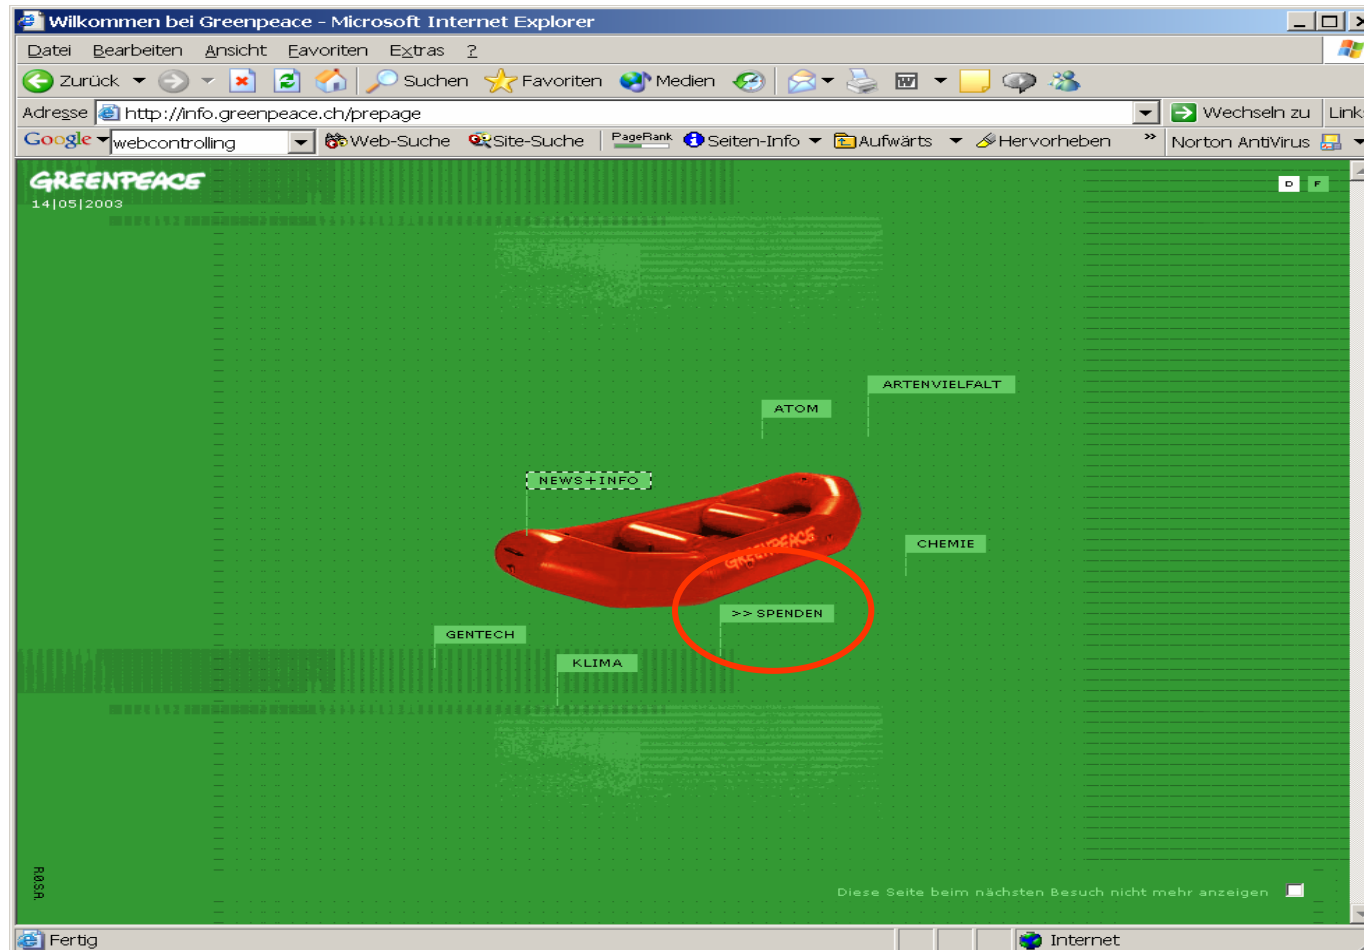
Willkommen bei Greenpeace - Microsoft Internet Explorer

Datei Bearbeiten Ansicht Favoriten Extras ?

Zurück Suchen Favoriten Medien

Adresse http://info.greenpeace.ch/prepage Wechseln zu Links

Google webcontrolling Web-Suche Site-Suche PageRank Seiten-Info Aufwärts Hervorheben » Norton AntiVirus

GREENPEACE
14|05|2003

D F

ARTENVIELFALT

ATOM

NEWS+INFO

CHEMIE

>> SPENDEN

GENTECH

KLIMA

GREENPEACE

RØSA

Diese Seite beim nächsten Besuch nicht mehr anzeigen

Fertig

Internet